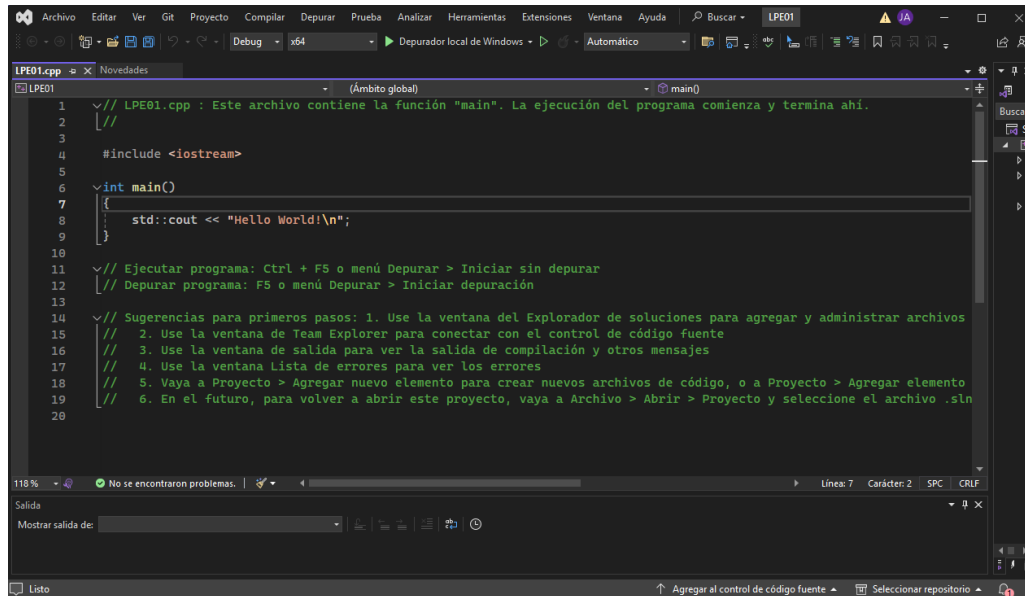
Archivo Editar Ver Git Proyecto Compilar Depurar Prueba Analizar Herramientas Extensiones Ventana Ayuda Buscar LPE01 JA

Debug x64 Depurador local de Windows Automático

LPE01.cpp Novedades

LPE01 (Ámbito global) main()

1 // LPE01.cpp : Este archivo contiene la función "main". La ejecución del programa comienza y termina ahí.
2 //
3
4 #include <iostream>
5
6 int main()
7 {
8 std::cout << "Hello World!\n";
9 }
10
11 // Ejecutar programa: Ctrl + F5 o menú Depurar > Iniciar sin depurar
12 // Depurar programa: F5 o menú Depurar > Iniciar depuración
13
14 // Sugerencias para primeros pasos: 1. Use la ventana del Explorador de soluciones para agregar y administrar archivos
15 // 2. Use la ventana de Team Explorer para conectar con el control de código fuente
16 // 3. Use la ventana de salida para ver la salida de compilación y otros mensajes
17 // 4. Use la ventana Lista de errores para ver los errores
18 // 5. Vaya a Proyecto > Agregar nuevo elemento para crear nuevos archivos de código, o a Proyecto > Agregar elemento
19 // 6. En el futuro, para volver a abrir este proyecto, vaya a Archivo > Abrir > Proyecto y seleccione el archivo .sln
20

118 % No se encontraron problemas. Línea: 7 Carácter: 2 SPC CRLF

Salida
Mostrar salida de:

Busca

Listo Agregar al control de código fuente Seleccionar repositorio